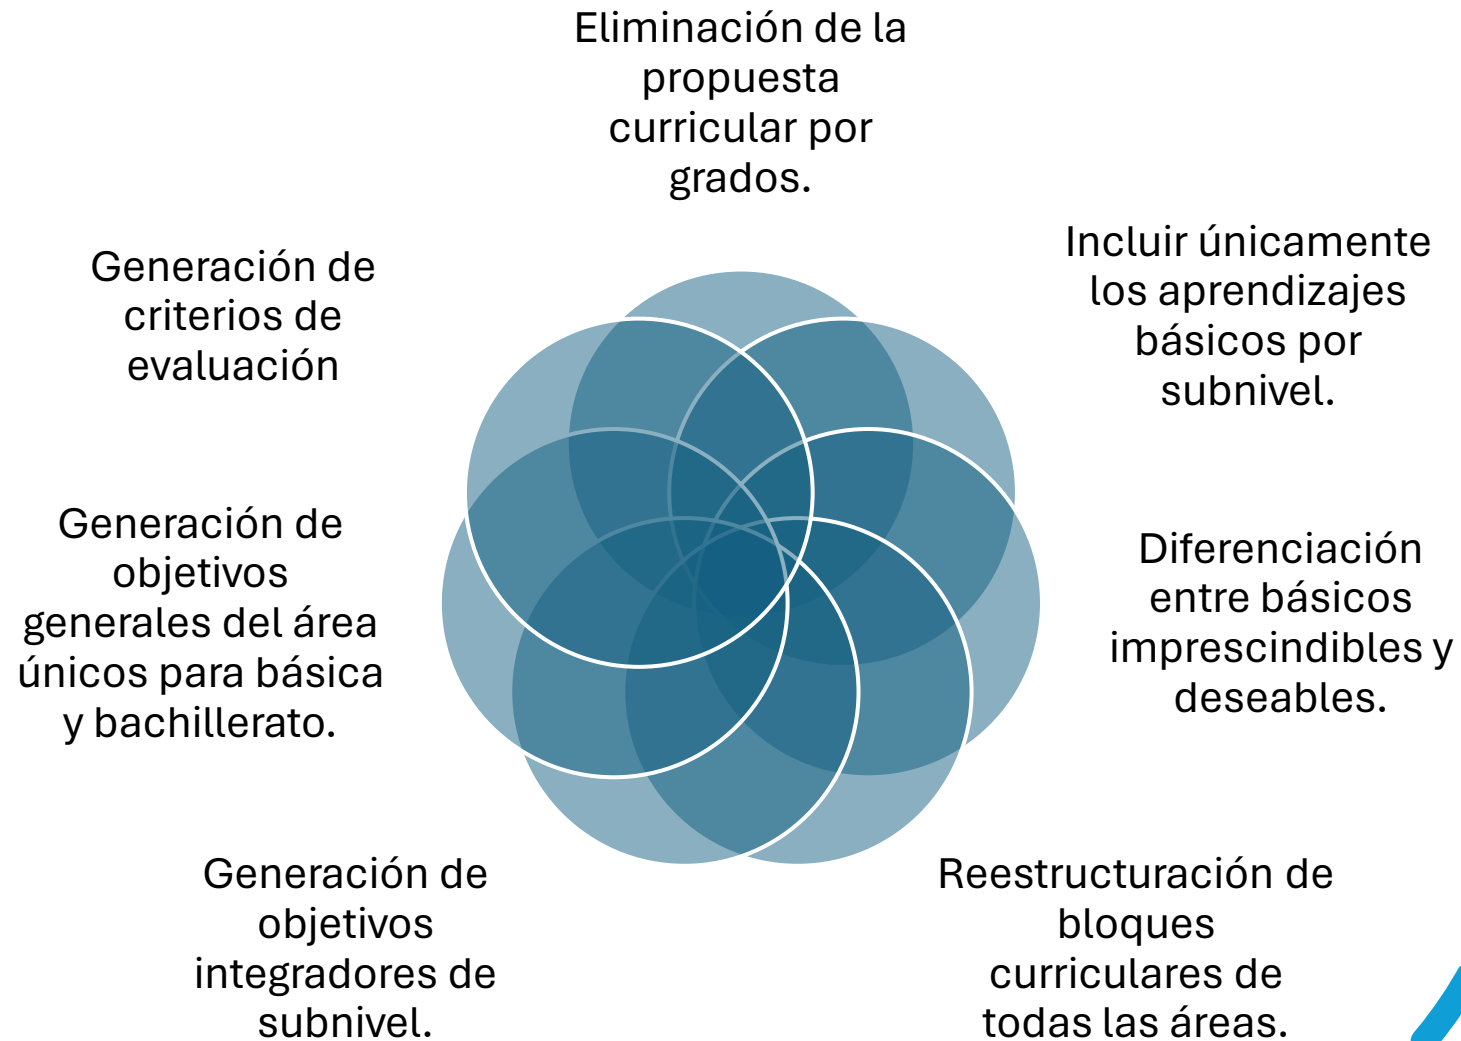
Eliminación de la propuesta curricular por grados.

Incluir únicamente los aprendizajes básicos por subnivel.

Diferenciación entre básicos imprescindibles y deseables.

Reestructuración de bloques curriculares de todas las áreas.

Generación de objetivos integradores de subnivel.

Generación de objetivos generales del área únicos para básica y bachillerato.

Generación de criterios de evaluación